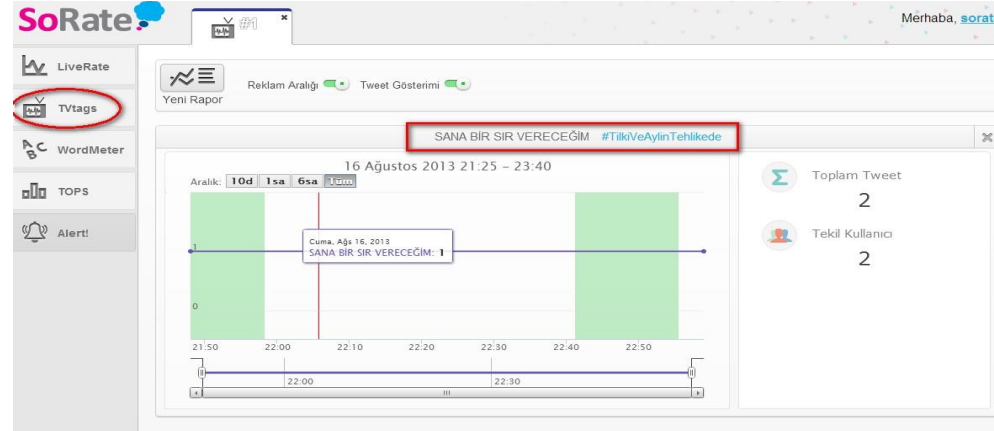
SoRate

#1

Merhaba, sorat

LiveRate

TVtags

WordMeter

TOPS

Alert!

Yeni Rapor

Reklam Aralığı

Tweet Gösterimi

SANA BİR SIR VERECEĞİM #TilkiVeAylinTehlikede

16 Ağustos 2013 21:25 – 23:40

Aralık: 10d 1sa 6sa Tüm

1

0

Cuma, Ağs 16, 2013
SANA BİR SIR VERECEĞİM: 1

21:50 22:00 22:10 22:20 22:30 22:40 22:50

22:00 22:30

Toplam Tweet
2

Tekil Kullanıcı
2